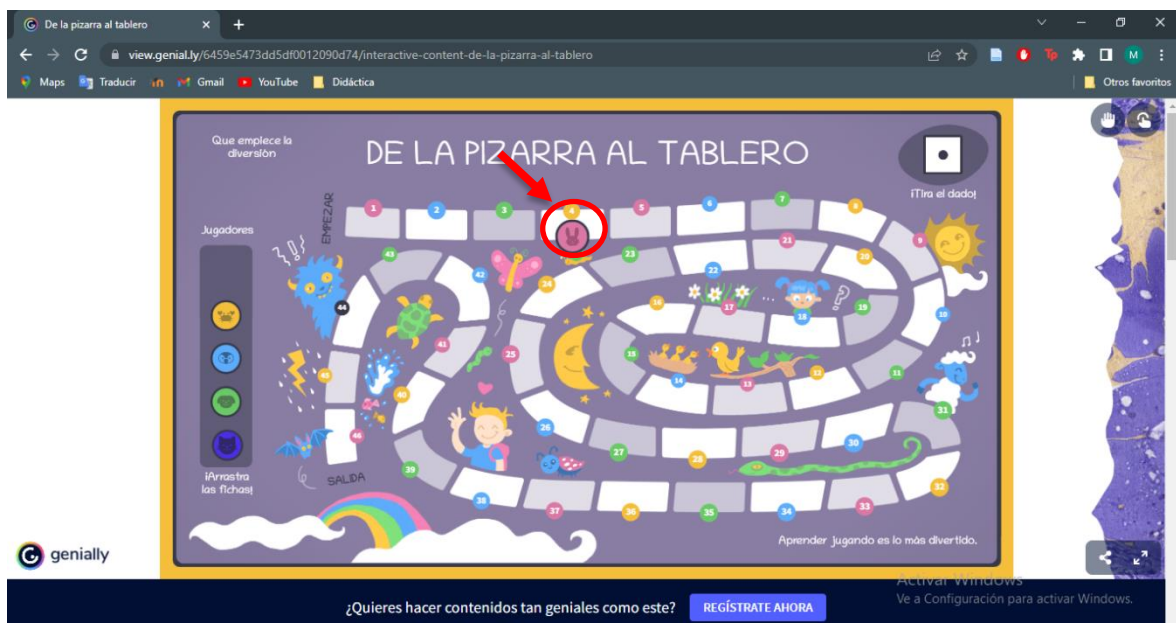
De la pizarra al tablero

view.genial.ly/6459e5473dd5df0012090d74/interactive-content-de-la-pizarra-al-tablero

Maps Traducir Gmail YouTube Didáctica Otros favoritos

Que empiece la diversión

DE LA PIZARRA AL TABLERO

¡Tira el dado!

Jugadores

EMPEZAR

1 2 3 4 5 6 7 8 9 10 11 12 13 14 15 16 17 18 19 20 21 22 23 24 25 26 27 28 29 30 31 32 33 34 35 36 37 38 39 40 41 42 43 44 45 46

SALIDA

¡Arrastra las fichas!

Aprender jugando es lo más divertido.

genially

¿Quieres hacer contenidos tan geniales como este? REGÍSTRATE AHORA

Activar Windows
Ve a Configuración para activar Windows.